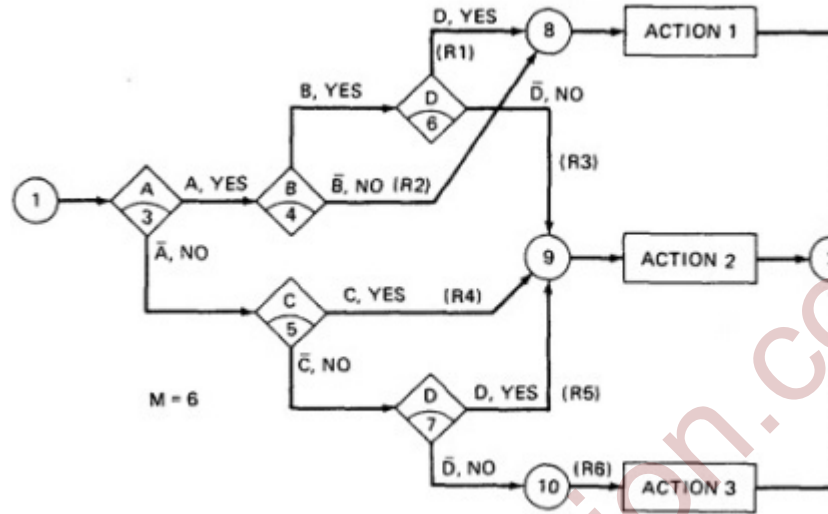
1

A
3

A, YES

$\bar{A}$, NO

B
4

B, YES

$\bar{B}$, NO (R2)

D
6

D, YES

(R1)

$\bar{D}$, NO

(R3)

8

ACTION 1

9

ACTION 2

C
5

C, YES

(R4)

$\bar{C}$, NO

M = 6

D
7

D, YES

(R5)

$\bar{D}$, NO

(R6)

10

ACTION 3